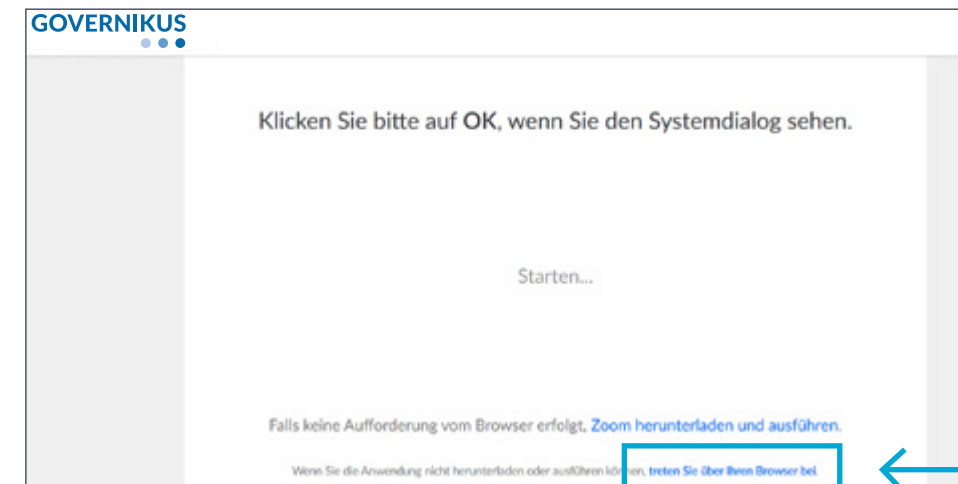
GOVERNIKUS

Klicken Sie bitte auf OK, wenn Sie den Systemdialog sehen.

Starten...

Falls keine Aufforderung vom Browser erfolgt, Zoom herunterladen und ausführen.

Wenn Sie die Anwendung nicht herunterladen oder ausführen können, treten Sie über Ihren Browser bei.